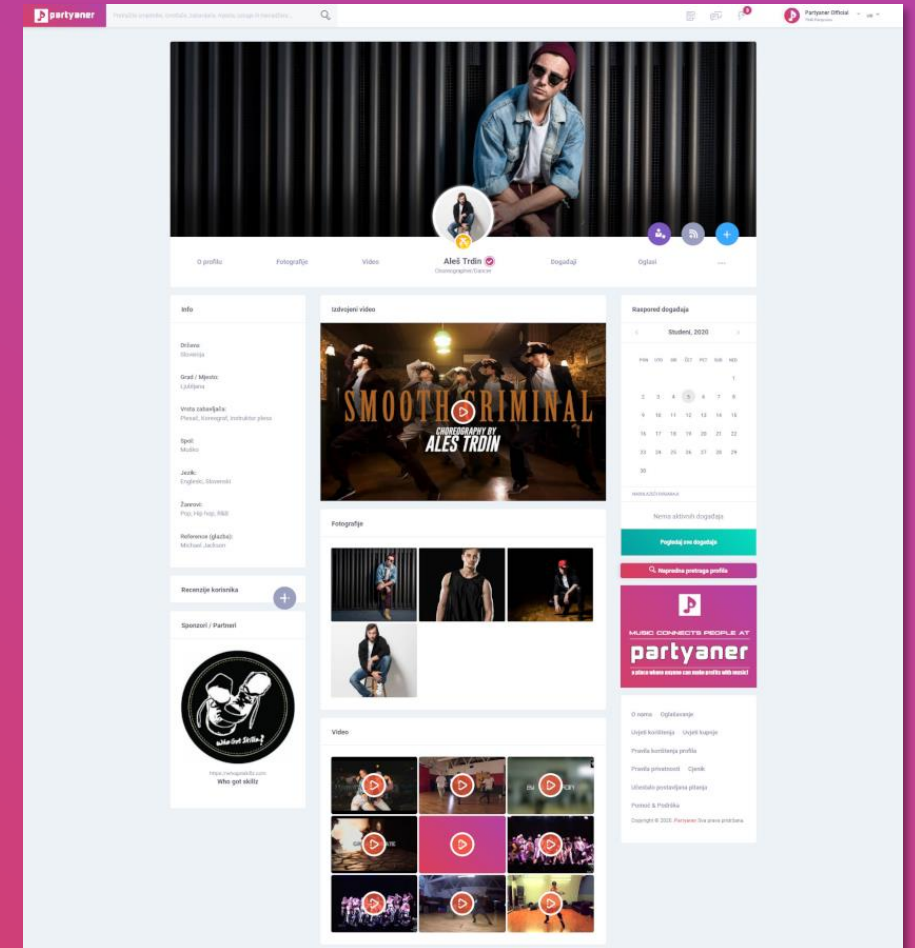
partyaner

Pretražite izvođače, sviračke, lokacije, mjesta, gradove, događaje...

Partyaner Official

O profilu Fotografije Video Aleš Trdin Choreographer/Dancer Događaji Oglasi ...

Info

Država
Slovenija

Grad / Mjesto:
Ljubljana

Vrsta zabavljača:
Plesač, Koreograf, Instruktor plesa

Spol:
Muško

Jezik:
Engleski, Slovenski

Žanrovi:
Pop, Hip hop, R&B

Reference (glazba):
Michael Jackson

Recenzije korisnika

Sponzori / Partneri

Who Got Skillz?

https://whogotskillz.com
Who got skillz

Izdvojeni video

SMOOTH CRIMINAL
CHOREOGRAPHY BY
ALES TRDIN

Fotografije

Video

Raspored događaja

Studeni, 2020

| PON | UTO | SRI | ČET | PET | SUB | NED |
|---|---|---|---|---|---|---|
| | | | | | | 1 |
| 2 | 3 | 4 | 5 | 6 | 7 | 8 |
| 9 | 10 | 11 | 12 | 13 | 14 | 15 |
| 16 | 17 | 18 | 19 | 20 | 21 | 22 |
| 23 | 24 | 25 | 26 | 27 | 28 | 29 |
| 30 | | | | | | |

NEMA DOGAĐANJA

Nema aktivnih događaja

Pogledaj sve događaje

Napredna pretraga profila

MUSIC CONNECTS PEOPLE AT
partyaner
a place where anyone can make profits with music!

O nama Oglašavanje
Uvjeti korištenja Uvjeti kupnje
Pravila korištenja profila
Pravila privatnosti Cjenik
Učestalo postavljana pitanja
Pomoć & Podrška
Copyright © 2020. Partyaner Sva prava pridržana